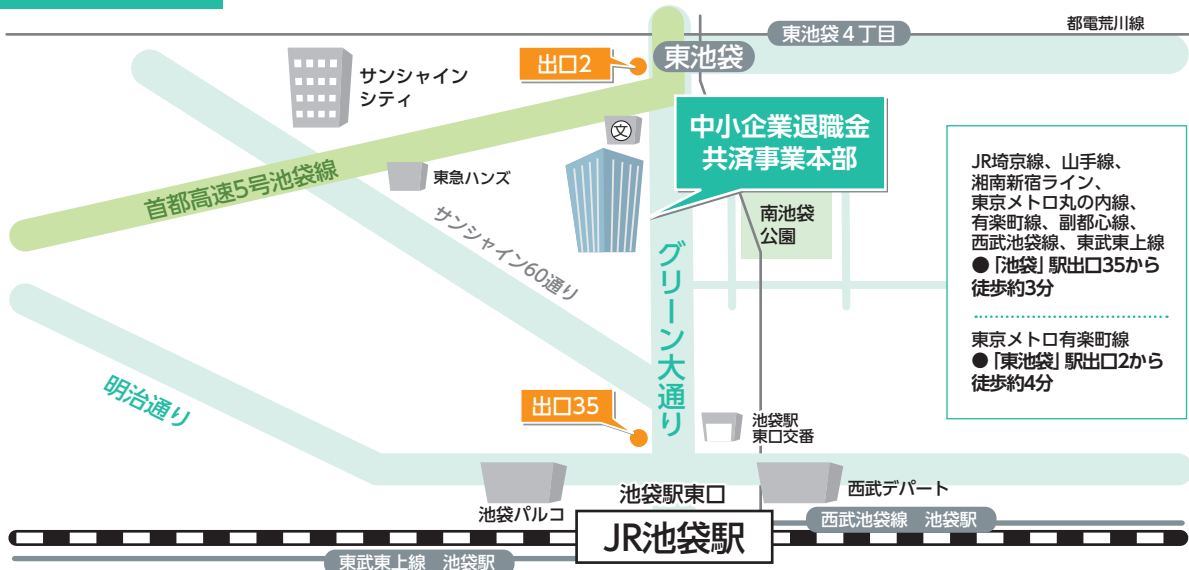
東池袋４丁目

都電荒川線

出口2

東池袋

サンシャインシティ

中小企業退職金共済事業本部

文

首都高速5号池袋線

東急ハンズ

サンシャイン60通り

南池袋公園

JR埼京線、山手線、湘南新宿ライン、東京メトロ丸の内線、有楽町線、副都心線、西武池袋線、東武東上線
●「池袋」駅出口35から徒歩約3分

東京メトロ有楽町線
●「東池袋」駅出口2から徒歩約4分

グリーン大通り

明治通り

出口35

池袋駅東口交番

池袋駅東口

西武デパート

池袋パルコ

JR池袋駅

西武池袋線　池袋駅

東武東上線　池袋駅